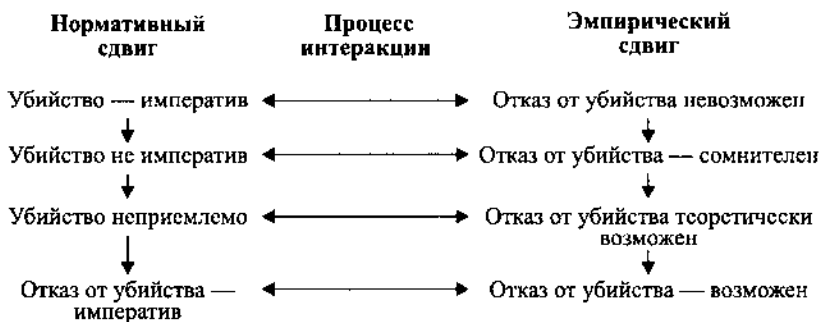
Нормативный сдвиг

Процесс интеракции

Эмпирический сдвиг

Убийство — императив

Отказ от убийства невозможен

Убийство не императив

Отказ от убийства — сомнителен

Убийство неприемлемо

Отказ от убийства теоретически возможен

Отказ от убийства — императив

Отказ от убийства — возможен